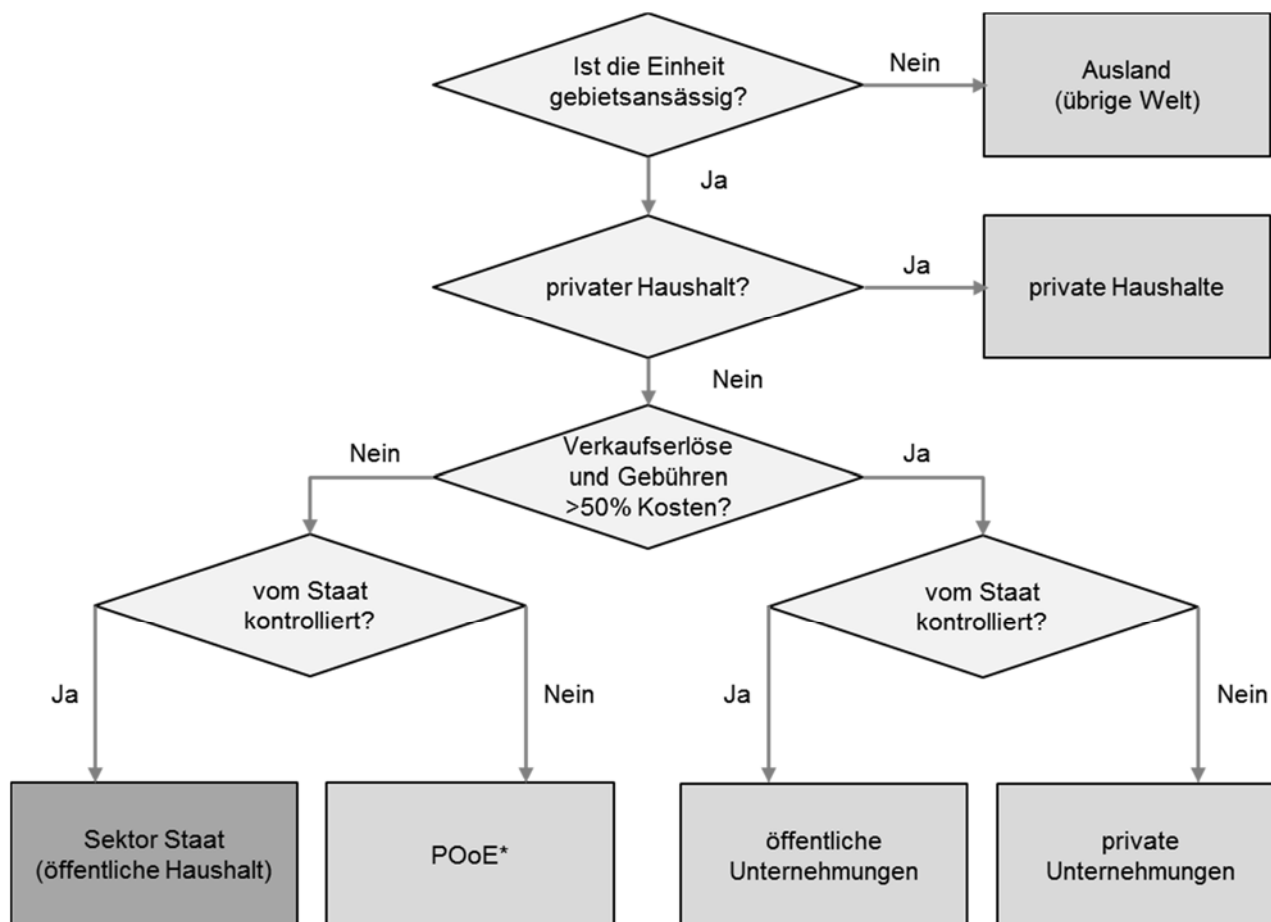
Ist die Einheit gebietsansässig?

Nein

Ausland (übrige Welt)

Ja

privater Haushalt?

Ja

private Haushalte

Nein

Nein

Verkaufserlöse und Gebühren >50% Kosten?

Ja

vom Staat kontrolliert?

vom Staat kontrolliert?

Ja

Nein

Ja

Nein

Sektor Staat (öffentliche Haushalt)

POoE*

öffentliche Unternehmungen

private Unternehmungen